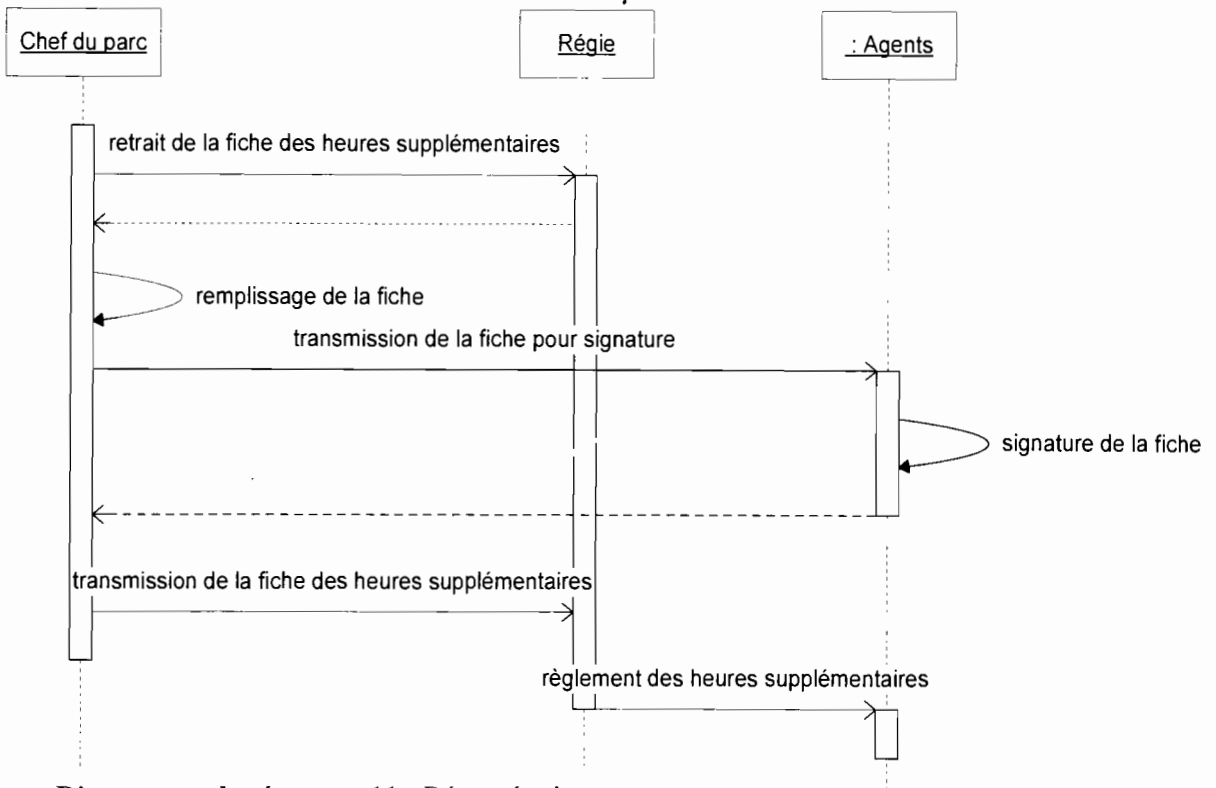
Chef du parc

Régie

: Agents

retrait de la fiche des heures supplémentaires

remplissage de la fiche

transmission de la fiche pour signature

signature de la fiche

transmission de la fiche des heures supplémentaires

règlement des heures supplémentaires

Diagramme de séquence 11 : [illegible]